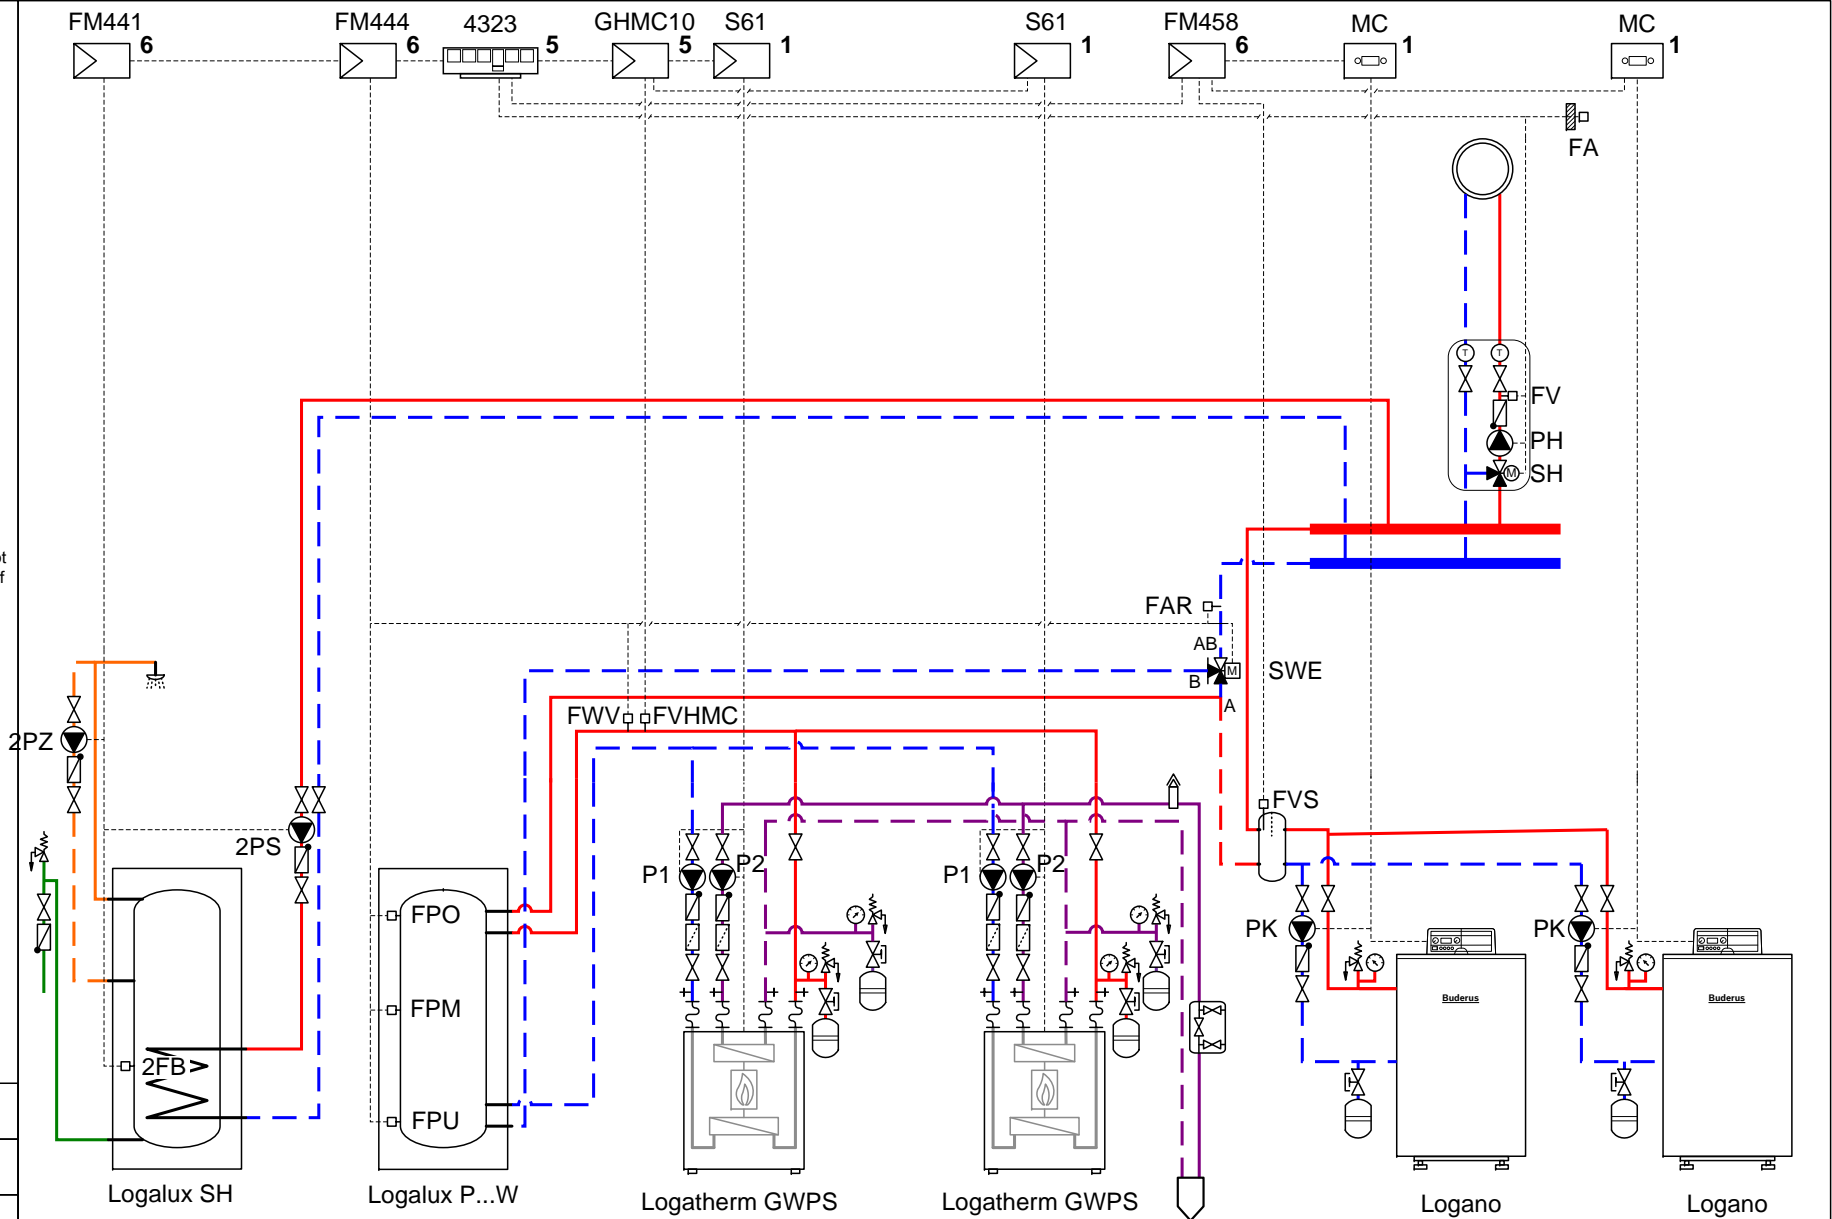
FM441 6
FM444 6
4323 5
GHMC10 5
S61 1
S61 1
FM458 6
MC 1
MC 1
FA
FV
PH
SH
FAR
AB
B
SWE
A
FWV
FVHMC
2PZ
2PS
FVS
P1
P2
P1
P2
PK
PK
FPO
FPM
2FB
FPU
Buderus
Buderus
Logalux SH
Logalux P...W
Logatherm GWPS
Logatherm GWPS
Logano
Logano